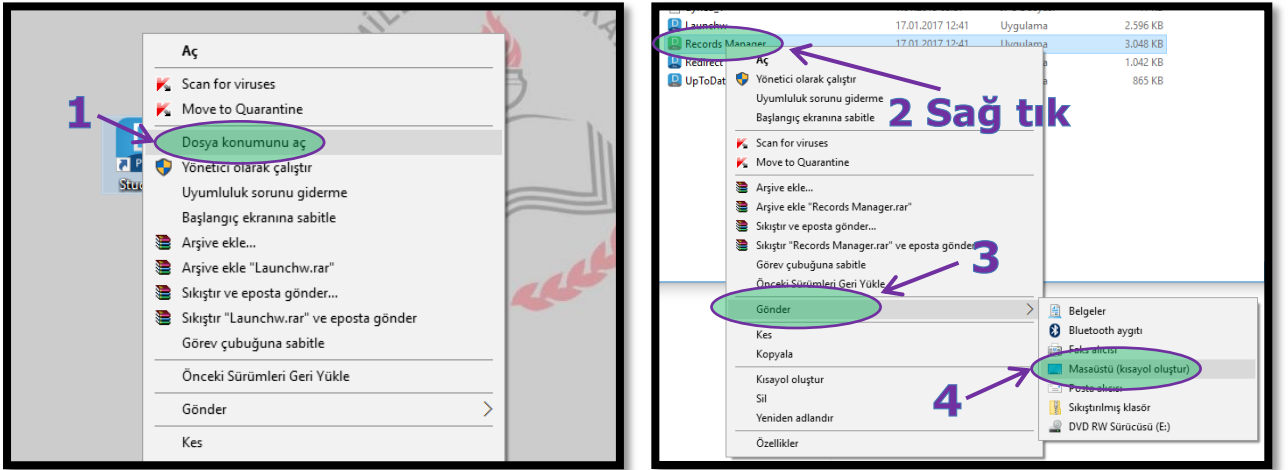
Aç
Scan for viruses
Move to Quarantine
1
Dosya konumunu aç
Yönetici olarak çalıştır
Uyumluluk sorunu giderme
Başlangıç ekranına sabitle
Arşive ekle...
Arşive ekle "Launchw.rar"
Sıkıştır ve eposta gönder...
Sıkıştır "Launchw.rar" ve eposta gönder
Görev çubuğuna sabitle
Önceki Sürümleri Geri Yükle
Gönder
Kes
Stud

| Launchw | 17.01.2017 12:41 | Uygulama | 2.596 KB |
|---|---|---|---|
| Records Manager | 17.01.2017 12:41 | Uygulama | 3.048 KB |
| Redirect | | | 1.042 KB |
| UpToDat | | | 865 KB |

Aç
Yönetici olarak çalıştır
Uyumluluk sorunu giderme
Başlangıç ekranına sabitle
2 Sağ tık
Scan for viruses
Move to Quarantine
Arşive ekle...
Arşive ekle "Records Manager.rar"
Sıkıştır ve eposta gönder...
Sıkıştır "Records Manager.rar" ve eposta gönder
3
Görev çubuğuna sabitle
Önceki Sürümleri Geri Yükle
Gönder
Kes
Kopyala
Kısayol oluştur
Sil
Yeniden adlandır
Özellikler
Belgeler
Bluetooth aygıtı
Faks alıcısı
Masaüstü (kısayol oluştur)
4
Posta alıcısı
Sıkıştırılmış klasör
DVD RW Sürücüsü (E:)